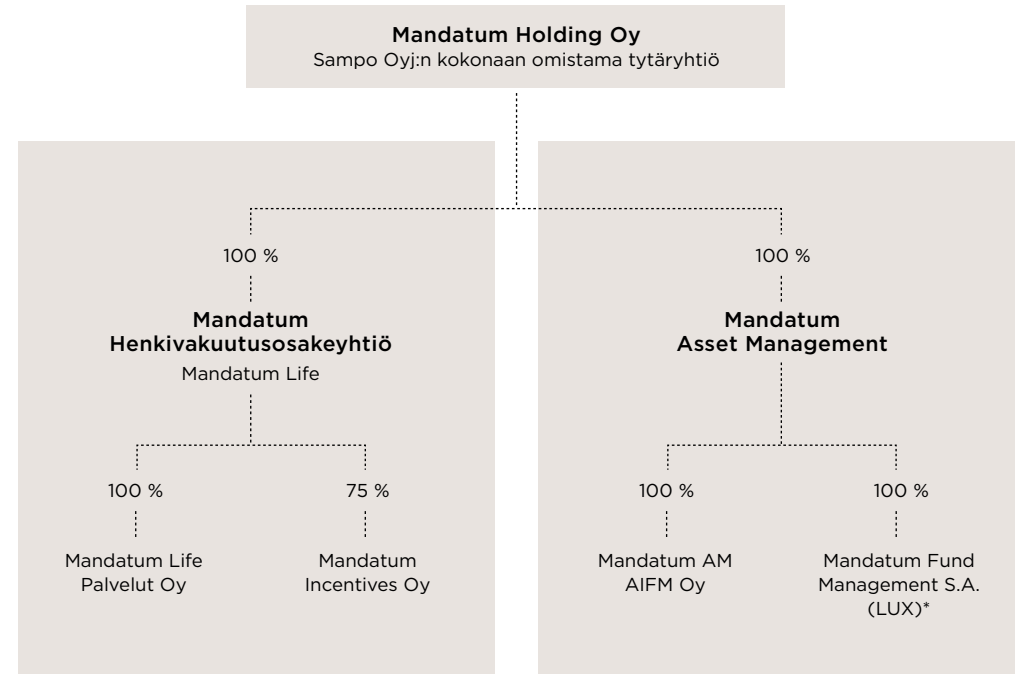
Mandatum Holding Oy
Sampo Oyj:n kokonaan omistama tytäryhtiö

100 %

Mandatum Henkivakuutusosakeyhtiö
Mandatum Life

100 %

Mandatum Life Palvelut Oy

75 %

Mandatum Incentives Oy

100 %

Mandatum Asset Management

100 %

Mandatum AM AIFM Oy

100 %

Mandatum Fund Management S.A. (LUX)*